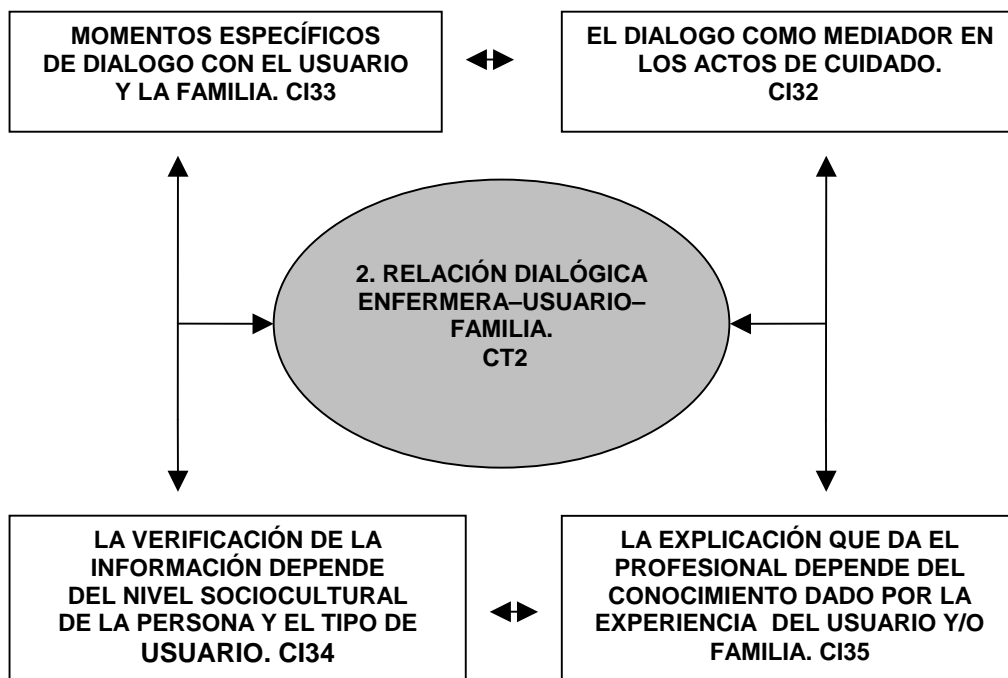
MOMENTOS ESPECÍFICOS DE DIALOGO CON EL USUARIO Y LA FAMILIA. CI33

EL DIALOGO COMO MEDIADOR EN LOS ACTOS DE CUIDADO. CI32

2. RELACIÓN DIALÓGICA ENFERMERA–USUARIO–FAMILIA. CT2

LA VERIFICACIÓN DE LA INFORMACIÓN DEPENDE DEL NIVEL SOCIOCULTURAL DE LA PERSONA Y EL TIPO DE USUARIO. CI34

LA EXPLICACIÓN QUE DA EL PROFESIONAL DEPENDE DEL CONOCIMIENTO DADO POR LA EXPERIENCIA DEL USUARIO Y/O FAMILIA. CI35